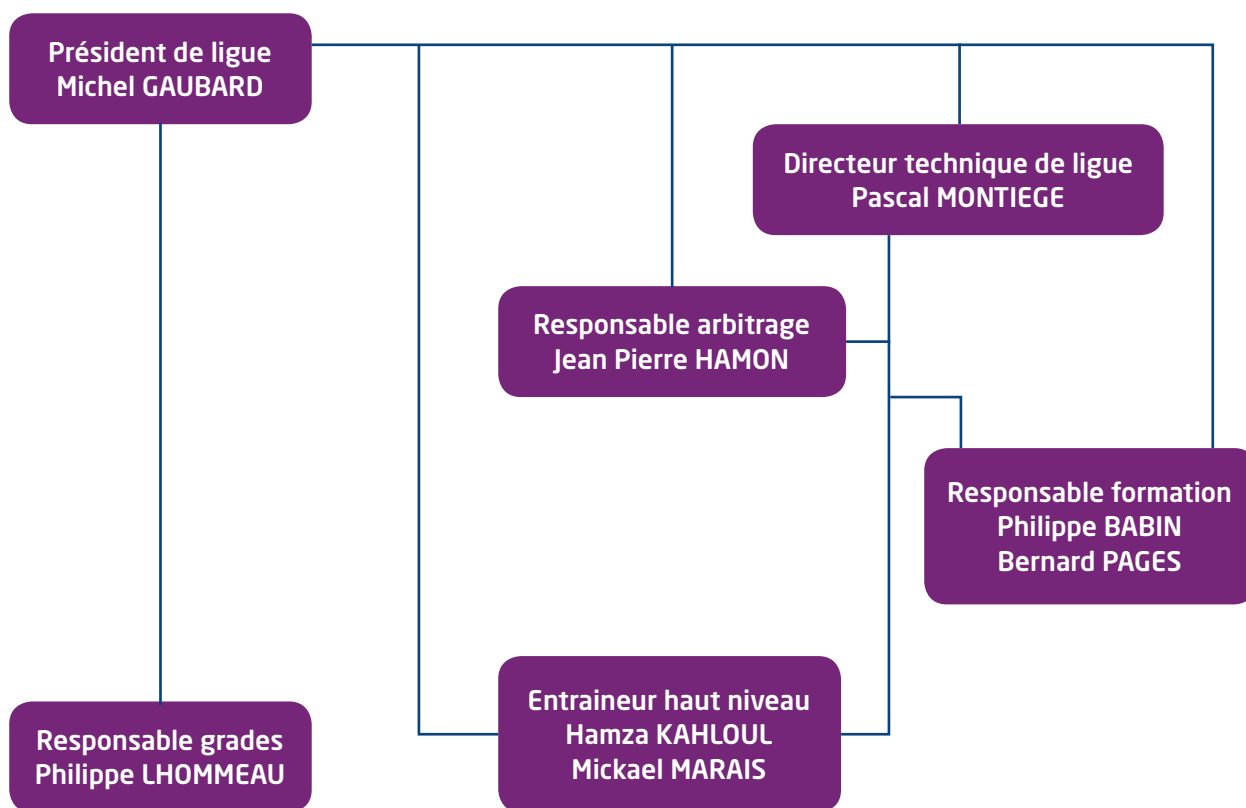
Président de ligue
Michel GAUBARD

Directeur technique de ligue
Pascal MONTIEGE

Responsable arbitrage
Jean Pierre HAMON

Responsable formation
Philippe BABIN
Bernard PAGES

Responsable grades
Philippe LHOMMEAU

Entraineur haut niveau
Hamza KAHLOUL
Mickael MARAIS